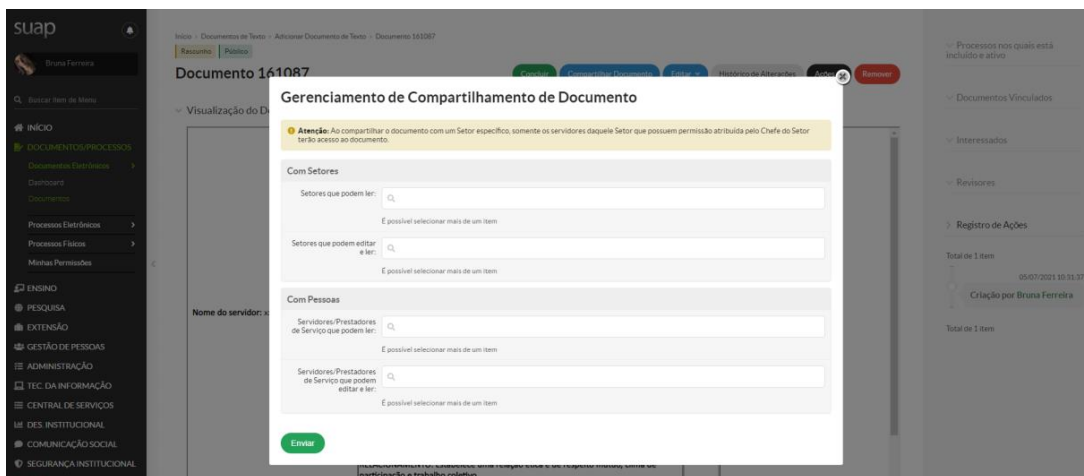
suap

Bruna Ferreira

Q Buscar Item de Menu

INÍCIO
DOCUMENTOS/PROCESSOS
Documentos Eletrônicos
Dashboard
Documentos
Processos Eletrônicos
Processos Físicos
Minhas Permissões
ENSINO
PESQUISA
EXTENSÃO
GESTÃO DE PESSOAS
ADMINISTRAÇÃO
TEC. DA INFORMAÇÃO
CENTRAL DE SERVIÇOS
DES. INSTITUCIONAL
COMUNICAÇÃO SOCIAL
SEGURANÇA INSTITUCIONAL

Início > Documentos de Texto > Adicionar Documento de Texto > Documento 161087

Rascunho Público

Documento 161087

Concluir Compartilhar Documento Editar Histórico de Alterações Ações Remover

Visualização do D

Nome do servidor: x

RELACIONAMENTO: Estabelece uma relação ética e de respeito mútuo, clima de participação e trabalho coletivo.

Gerenciamento de Compartilhamento de Documento

Atenção: Ao compartilhar o documento com um Setor específico, somente os servidores daquele Setor que possuem permissão atribuída pelo Chefe do Setor terão acesso ao documento.

Com Setores

Setores que podem ler:
É possível selecionar mais de um item

Setores que podem editar e ler:
É possível selecionar mais de um item

Com Pessoas

Servidores/Prestadores de Serviço que podem ler:
É possível selecionar mais de um item

Servidores/Prestadores de Serviço que podem editar e ler:
É possível selecionar mais de um item

Enviar

Processos nos quais está incluído e ativo

Documentos Vinculados

Interessados

Revisores

Registro de Ações

Total de 1 item

05/07/2021 10:51:37

Criação por Bruna Ferreira

Total de 1 item